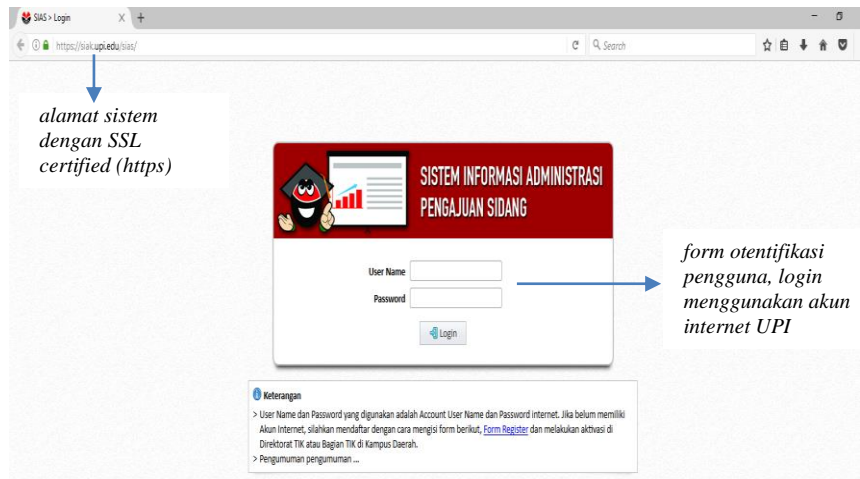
SIAS > Login

https://siak.upi.edu/sias/

Search

alamat sistem dengan SSL certified (https)

SISTEM INFORMASI ADMINISTRASI PENGAJUAN SIDANG

User Name

Password

Login

form otentifikasi pengguna, login menggunakan akun internet UPI

Keterangan

> User Name dan Password yang digunakan adalah Account User Name dan Password internet. Jika belum memiliki Akun Internet, silahkan mendaftar dengan cara mengisi form berikut, Form Register dan melakukan aktivasi di Direktorat TIK atau Bagian TIK di Kampus Daerah.
> Pengumuman pengumuman ...